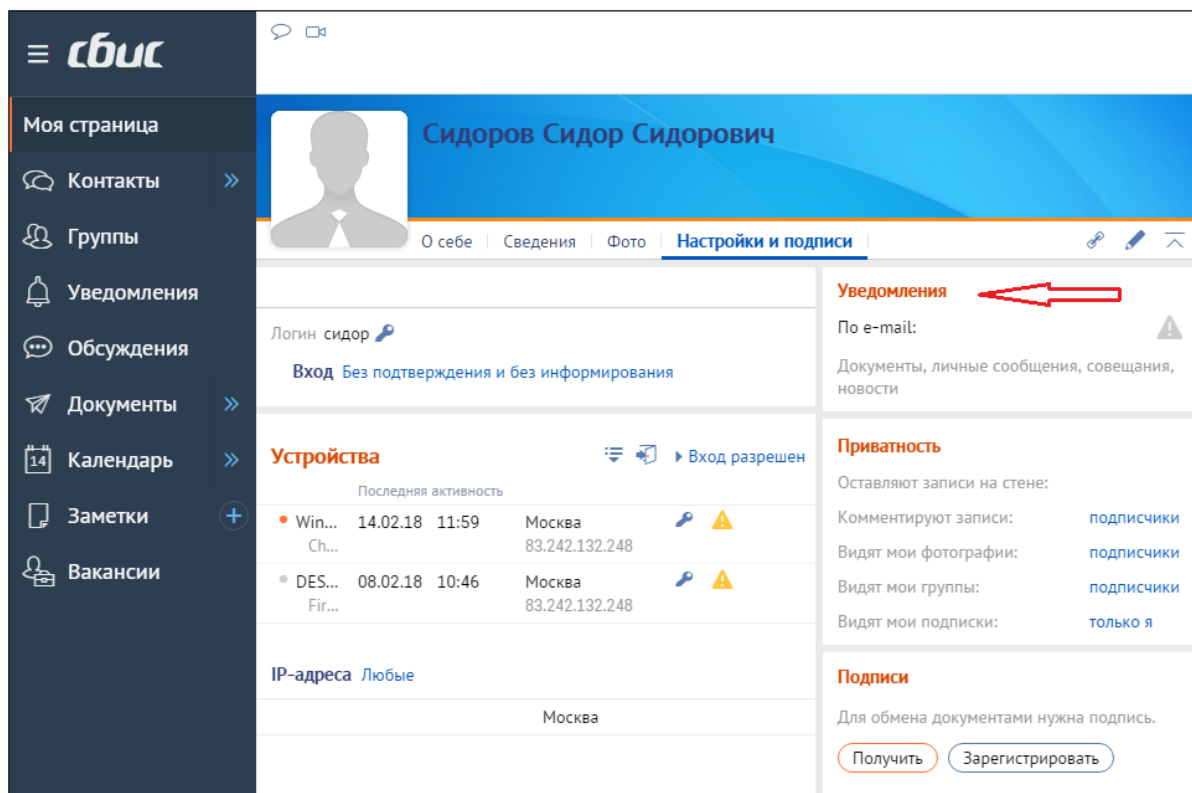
сбис

Моя страница
Контакты
Группы
Уведомления
Обсуждения
Документы
Календарь
14
Заметки
Вакансии

Сидоров Сидор Сидорович

О себе | Сведения | Фото | Настройки и подписи

Логин сидор

Вход Без подтверждения и без информирования

Устройства
Вход разрешен

Последняя активность

| | | |
|---|---|---|
| Win... Ch... | 14.02.18 11:59 | Москва 83.242.132.248 |
| DES... Fir... | 08.02.18 10:46 | Москва 83.242.132.248 |

IP-адреса Любые

Москва

Уведомления
По e-mail:
Документы, личные сообщения, совещания, новости

Приватность
Оставляют записи на стене:
Комментируют записи: подписчики
Видят мои фотографии: подписчики
Видят мои группы: подписчики
Видят мои подписки: только я

Подписи
Для обмена документами нужна подпись.
Получить
Зарегистрировать